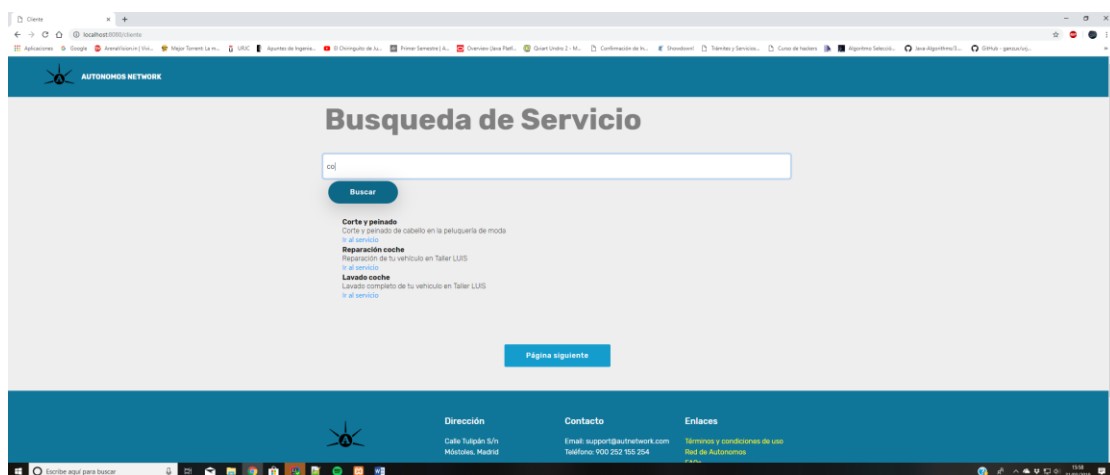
Cliente

localhost:8080/cliente

Aplicaciones Google ArenaVision.in | Vis... Mejor Torrent- La m... URJC Apuntes de Ingenie... El Chiringuito de Ju... Primer Semestre | A... Overview (Java Platf... Qviart Undro 2 - M... Confirmación de tu... Showdown! Trámites y Servicios... Curso de hackers Algoritmo Selecció... Java-Algorithms/S... GitHub - ganzu/usj...

AUTONOMOS NETWORK

Busqueda de Servicio

co

Buscar

Corte y peinado
Corte y peinado de cabello en la peluquería de moda
Ir al servicio

Reparación coche
Reparación de tu vehículo en Taller LUIS
Ir al servicio

Lavado coche
Lavado completo de tu vehículo en Taller LUIS
Ir al servicio

Página siguiente

Dirección
Calle Tulipán S/n
Móstoles, Madrid

Contacto
Email: support@autnetwork.com
Teléfono: 900 252 155 254

Enlaces
Términos y condiciones de uso
Red de Autonomos
FAQs

Escribe aquí para buscar

15:58
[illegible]